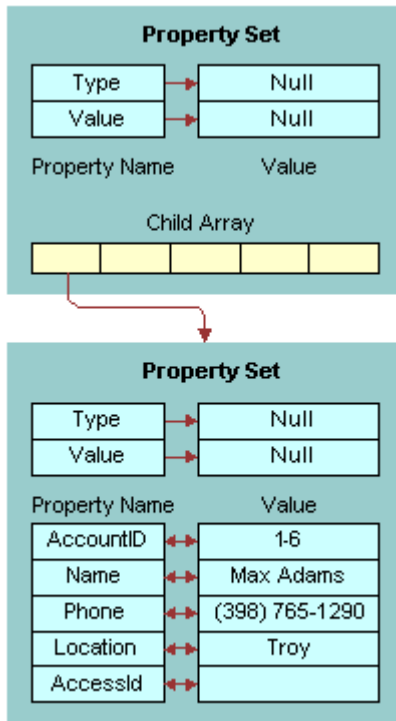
Property Set

| Type | Null |
|---|---|
| Value | Null |

Property Name Value

Child Array

Property Set

| Type | Null |
|---|---|
| Value | Null |

| Property Name | Value |
|---|---|
| AccountID | 1-6 |
| Name | Max Adams |
| Phone | (398) 765-1290 |
| Location | Troy |
| AccessId | |